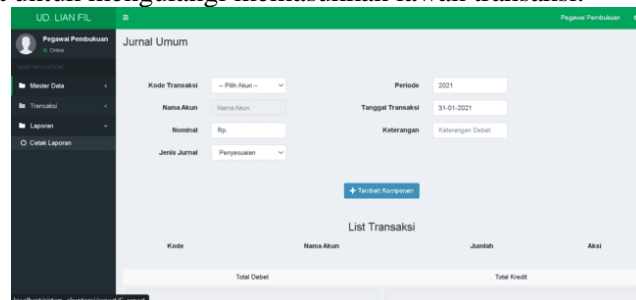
untuk mengubah konfirmasi tawar transaksi.

UD. LIAN FIL
≡
Pegawai Pembukuan

Pegawai Pembukuan
Online

Master Data
Transaksi
Laporan
Cetak Laporan

Jurnal Umum

Kode Transaksi -- Pilih Akun --
Periode 2021
Nama Akun Nama Akun
Tanggal Transaksi 31-01-2021
Nominal Rp.
Keterangan Keterangan Debet
Jenis Jurnal Penyesuaian

+ Tambah Komponen

List Transaksi

| Kode | Nama Akun | Jumlah | Aksi |
|---|---|---|---|

Total Debet
Total Kredit